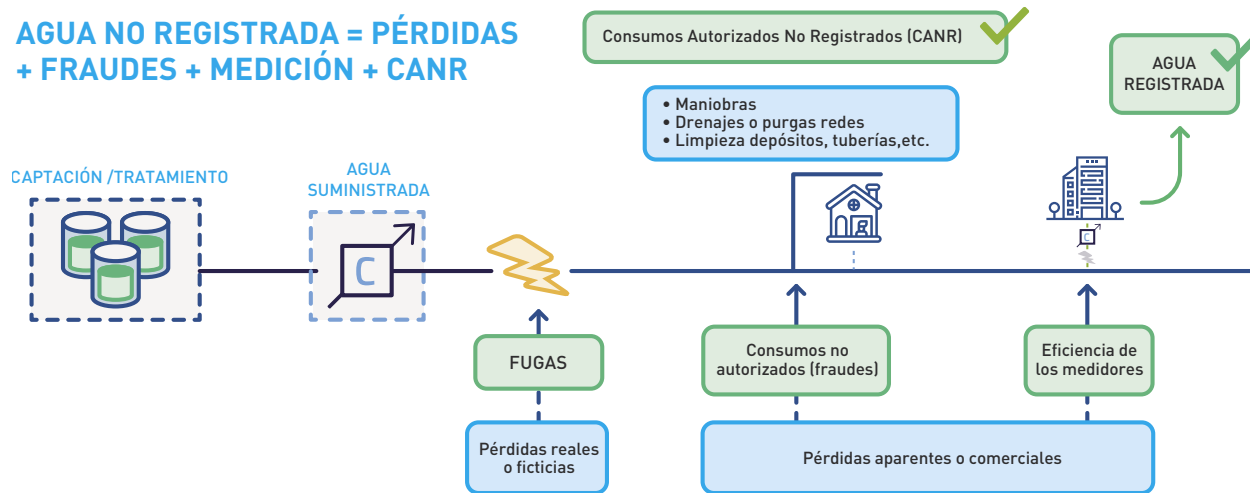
AGUA NO REGISTRADA = PÉRDIDAS + FRAUDES + MEDICIÓN + CANR

Consumos Autorizados No Registrados (CANR)

AGUA REGISTRADA

• Maniobras
• Drenajes o purgas redes
• Limpieza depósitos, tuberías,etc.

CAPTACIÓN /TRATAMIENTO

AGUA SUMINISTRADA

C

C

FUGAS

Consumos no autorizados (fraudes)

Eficiencia de los medidores

Pérdidas reales o ficticias

Pérdidas aparentes o comerciales